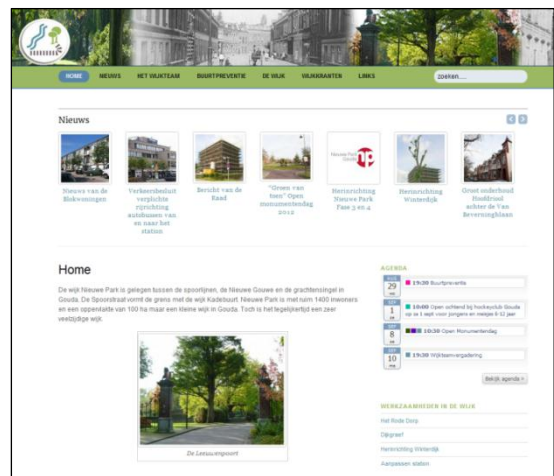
HOME NIEUWS HET WIJKTEAM BUURTPREVENTIE DE WIJK WIJKKRANTEN LINKS zoeken...

Nieuws

Nieuws van de Blokwoningen

Verkeersbesluit verplichte rijrichting autobussen van en naar het station

Bericht van de Raad

"Groen van toen" Open monumentendag 2012

Herinrichting Nieuwe Park Fase 3 en 4

Herinrichting Winterdijk

Groot onderhoud Hoefdriel achter de Van Beverninghlaan

Home

De wijk Nieuwe Park is gelegen tussen de spoorlijnen, de Nieuwe Gouwe en de grachtensingel in Gouda. De Spoorstraat vormt de grens met de wijk Kadebuurt. Nieuwe Park is met ruim 1400 inwoners en een oppervlakte van 100 ha maar een kleine wijk in Gouda. Toch is het tegelijkertijd een zeer veelzijdige wijk.

De Leeuwenpoort

AGENDA

29 19:30 Buurtpreventie

1 10:00 Open ochtend bij hockeyclub Gouda op za 1 sept voor jongens en meisjes 6-12 jaar

8 10:30 Open Monumentendag

10 19:30 Wijkteamvergadering

Bekijk agenda »

WERKZAAMHEDEN IN DE WIJK

Het Rode Dorp

Dijkgraaf

Herinrichting Winterdijk

Aanpassen station